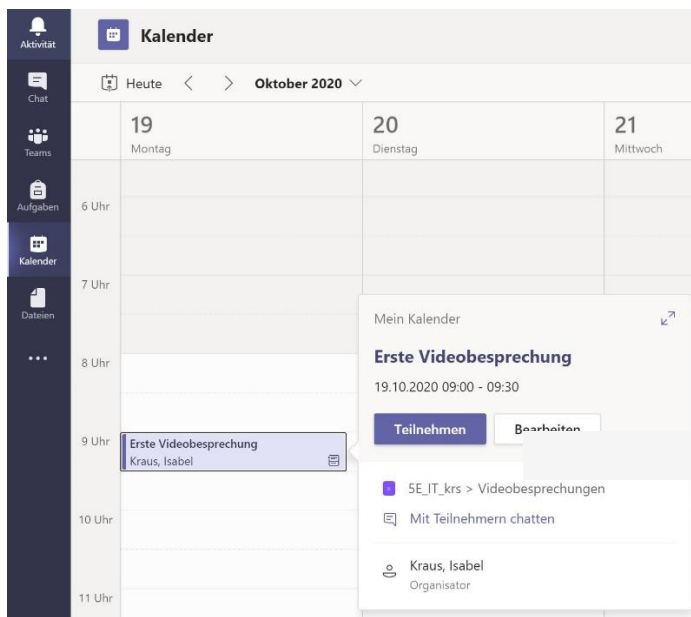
Aktivität
Chat
Teams
Aufgaben
Kalender
Dateien
...

Kalender

Heute < > Oktober 2020

19 Montag
20 Dienstag
21 Mittwoch

6 Uhr
7 Uhr
8 Uhr
9 Uhr
10 Uhr
11 Uhr

Erste Videobesprechung
Kraus, Isabel

Mein Kalender

Erste Videobesprechung
19.10.2020 09:00 - 09:30

Teilnehmen
Bearbeiten

5E_IT_krs > Videobesprechungen
Mit Teilnehmern chatten

Kraus, Isabel
Organisator